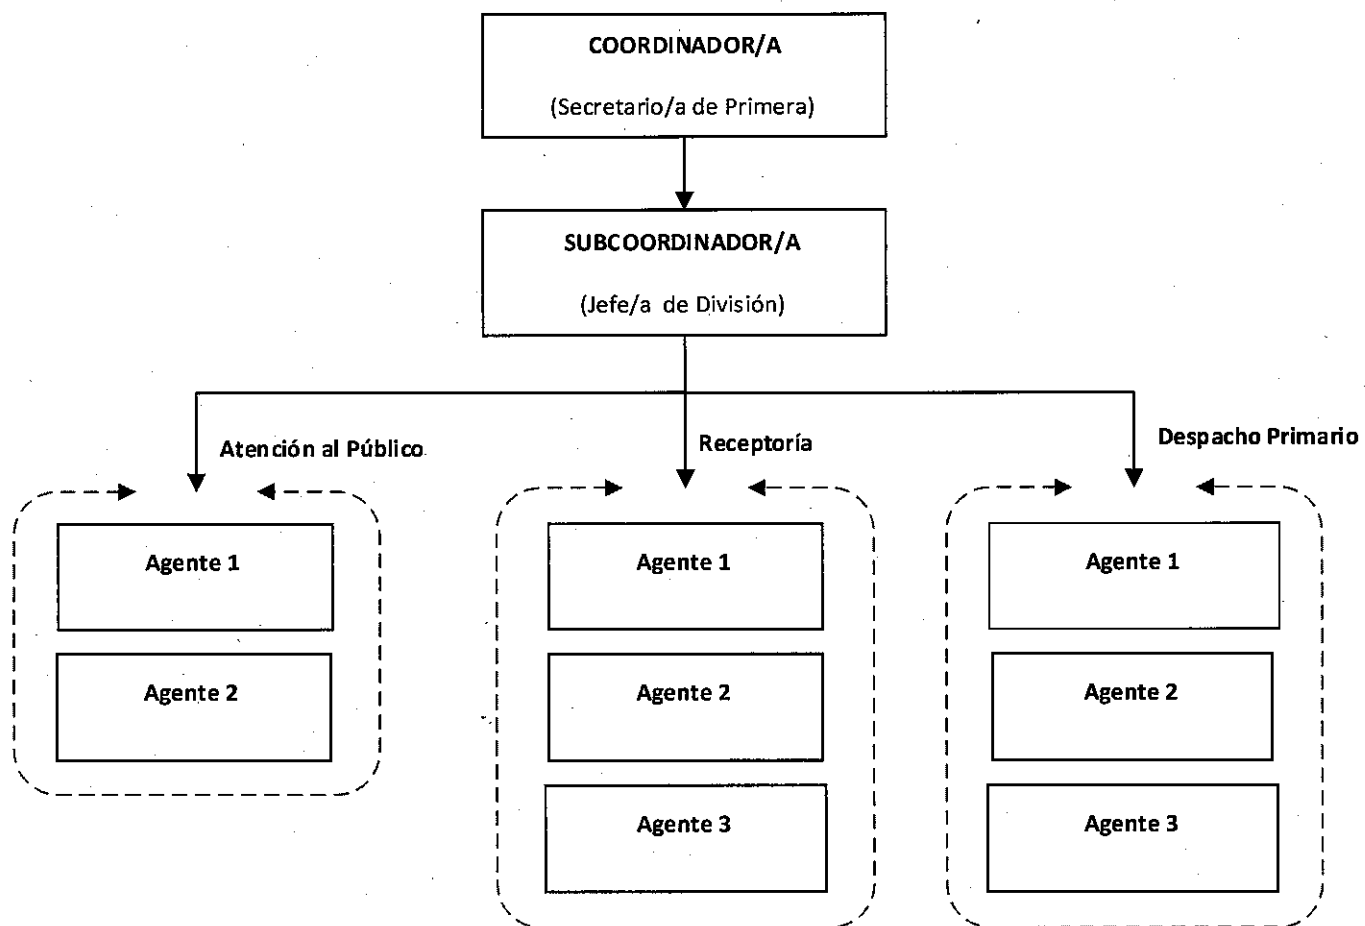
COORDINADOR/A

(Secretario/a de Primera)

SUBCOORDINADOR/A

(Jefe/a de División)

Atención al Público

Agente 1

Agente 2

Receptoría

Agente 1

Agente 2

Agente 3

Despacho Primario

Agente 1

Agente 2

Agente 3